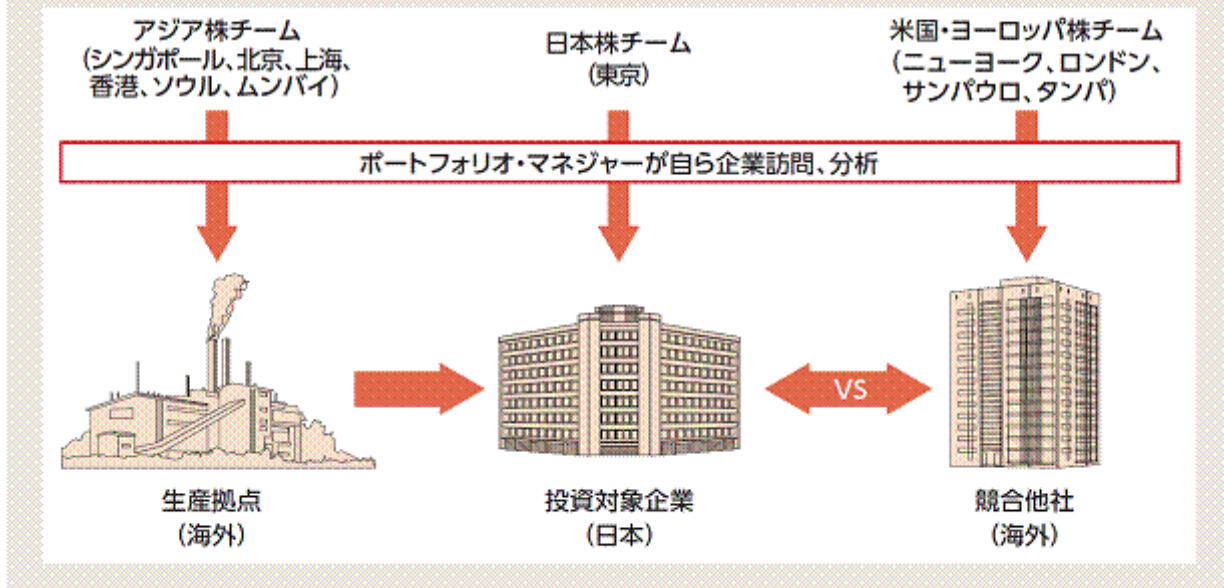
アジア株チーム
(シンガポール、北京、上海、香港、ソウル、ムンバイ)

日本株チーム
(東京)

米国・ヨーロッパ株チーム
(ニューヨーク、ロンドン、サンパウロ、タンパ)

ポートフォリオ・マネジャーが自ら企業訪問、分析

VS

生産拠点
(海外)

投資対象企業
(日本)

競合他社
(海外)